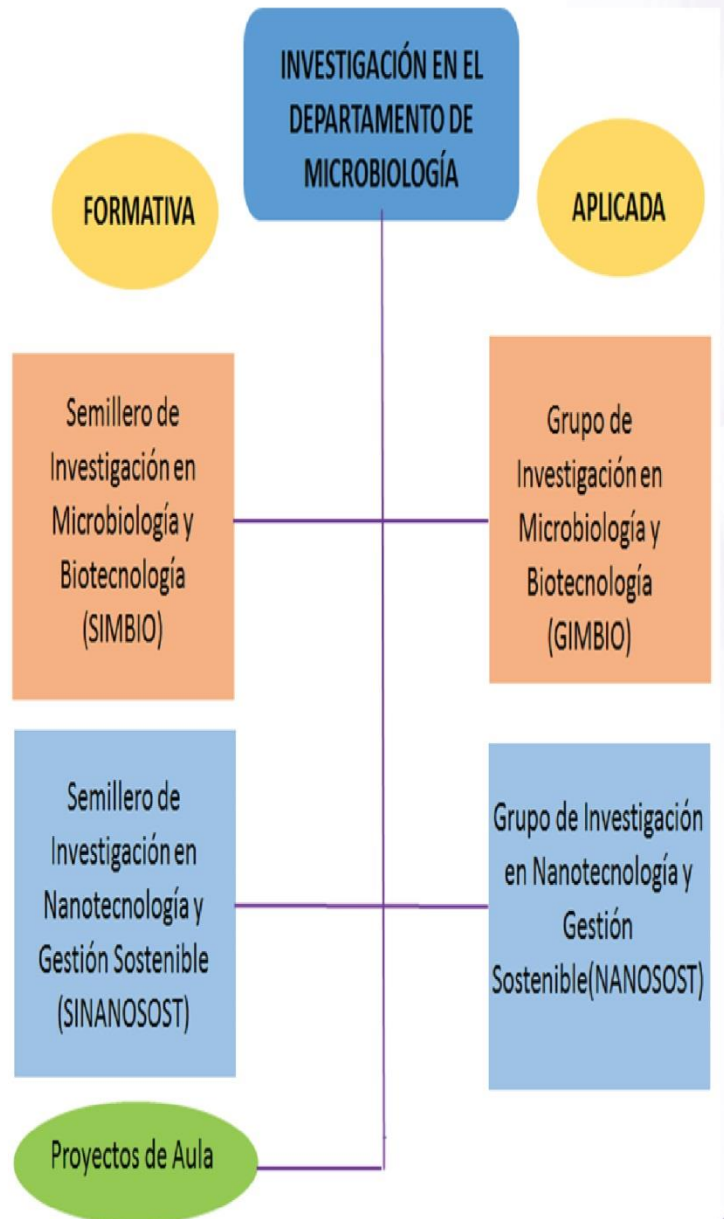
INVESTIGACIÓN EN EL DEPARTAMENTO DE MICROBIOLOGÍA

FORMATIVA

APLICADA

Semillero de Investigación en Microbiología y Biotecnología (SIMBIO)

Grupo de Investigación en Microbiología y Biotecnología (GIMBIO)

Semillero de Investigación en Nanotecnología y Gestión Sostenible (SINANOSOST)

Grupo de Investigación en Nanotecnología y Gestión Sostenible(NANOSOST)

Proyectos de Aula